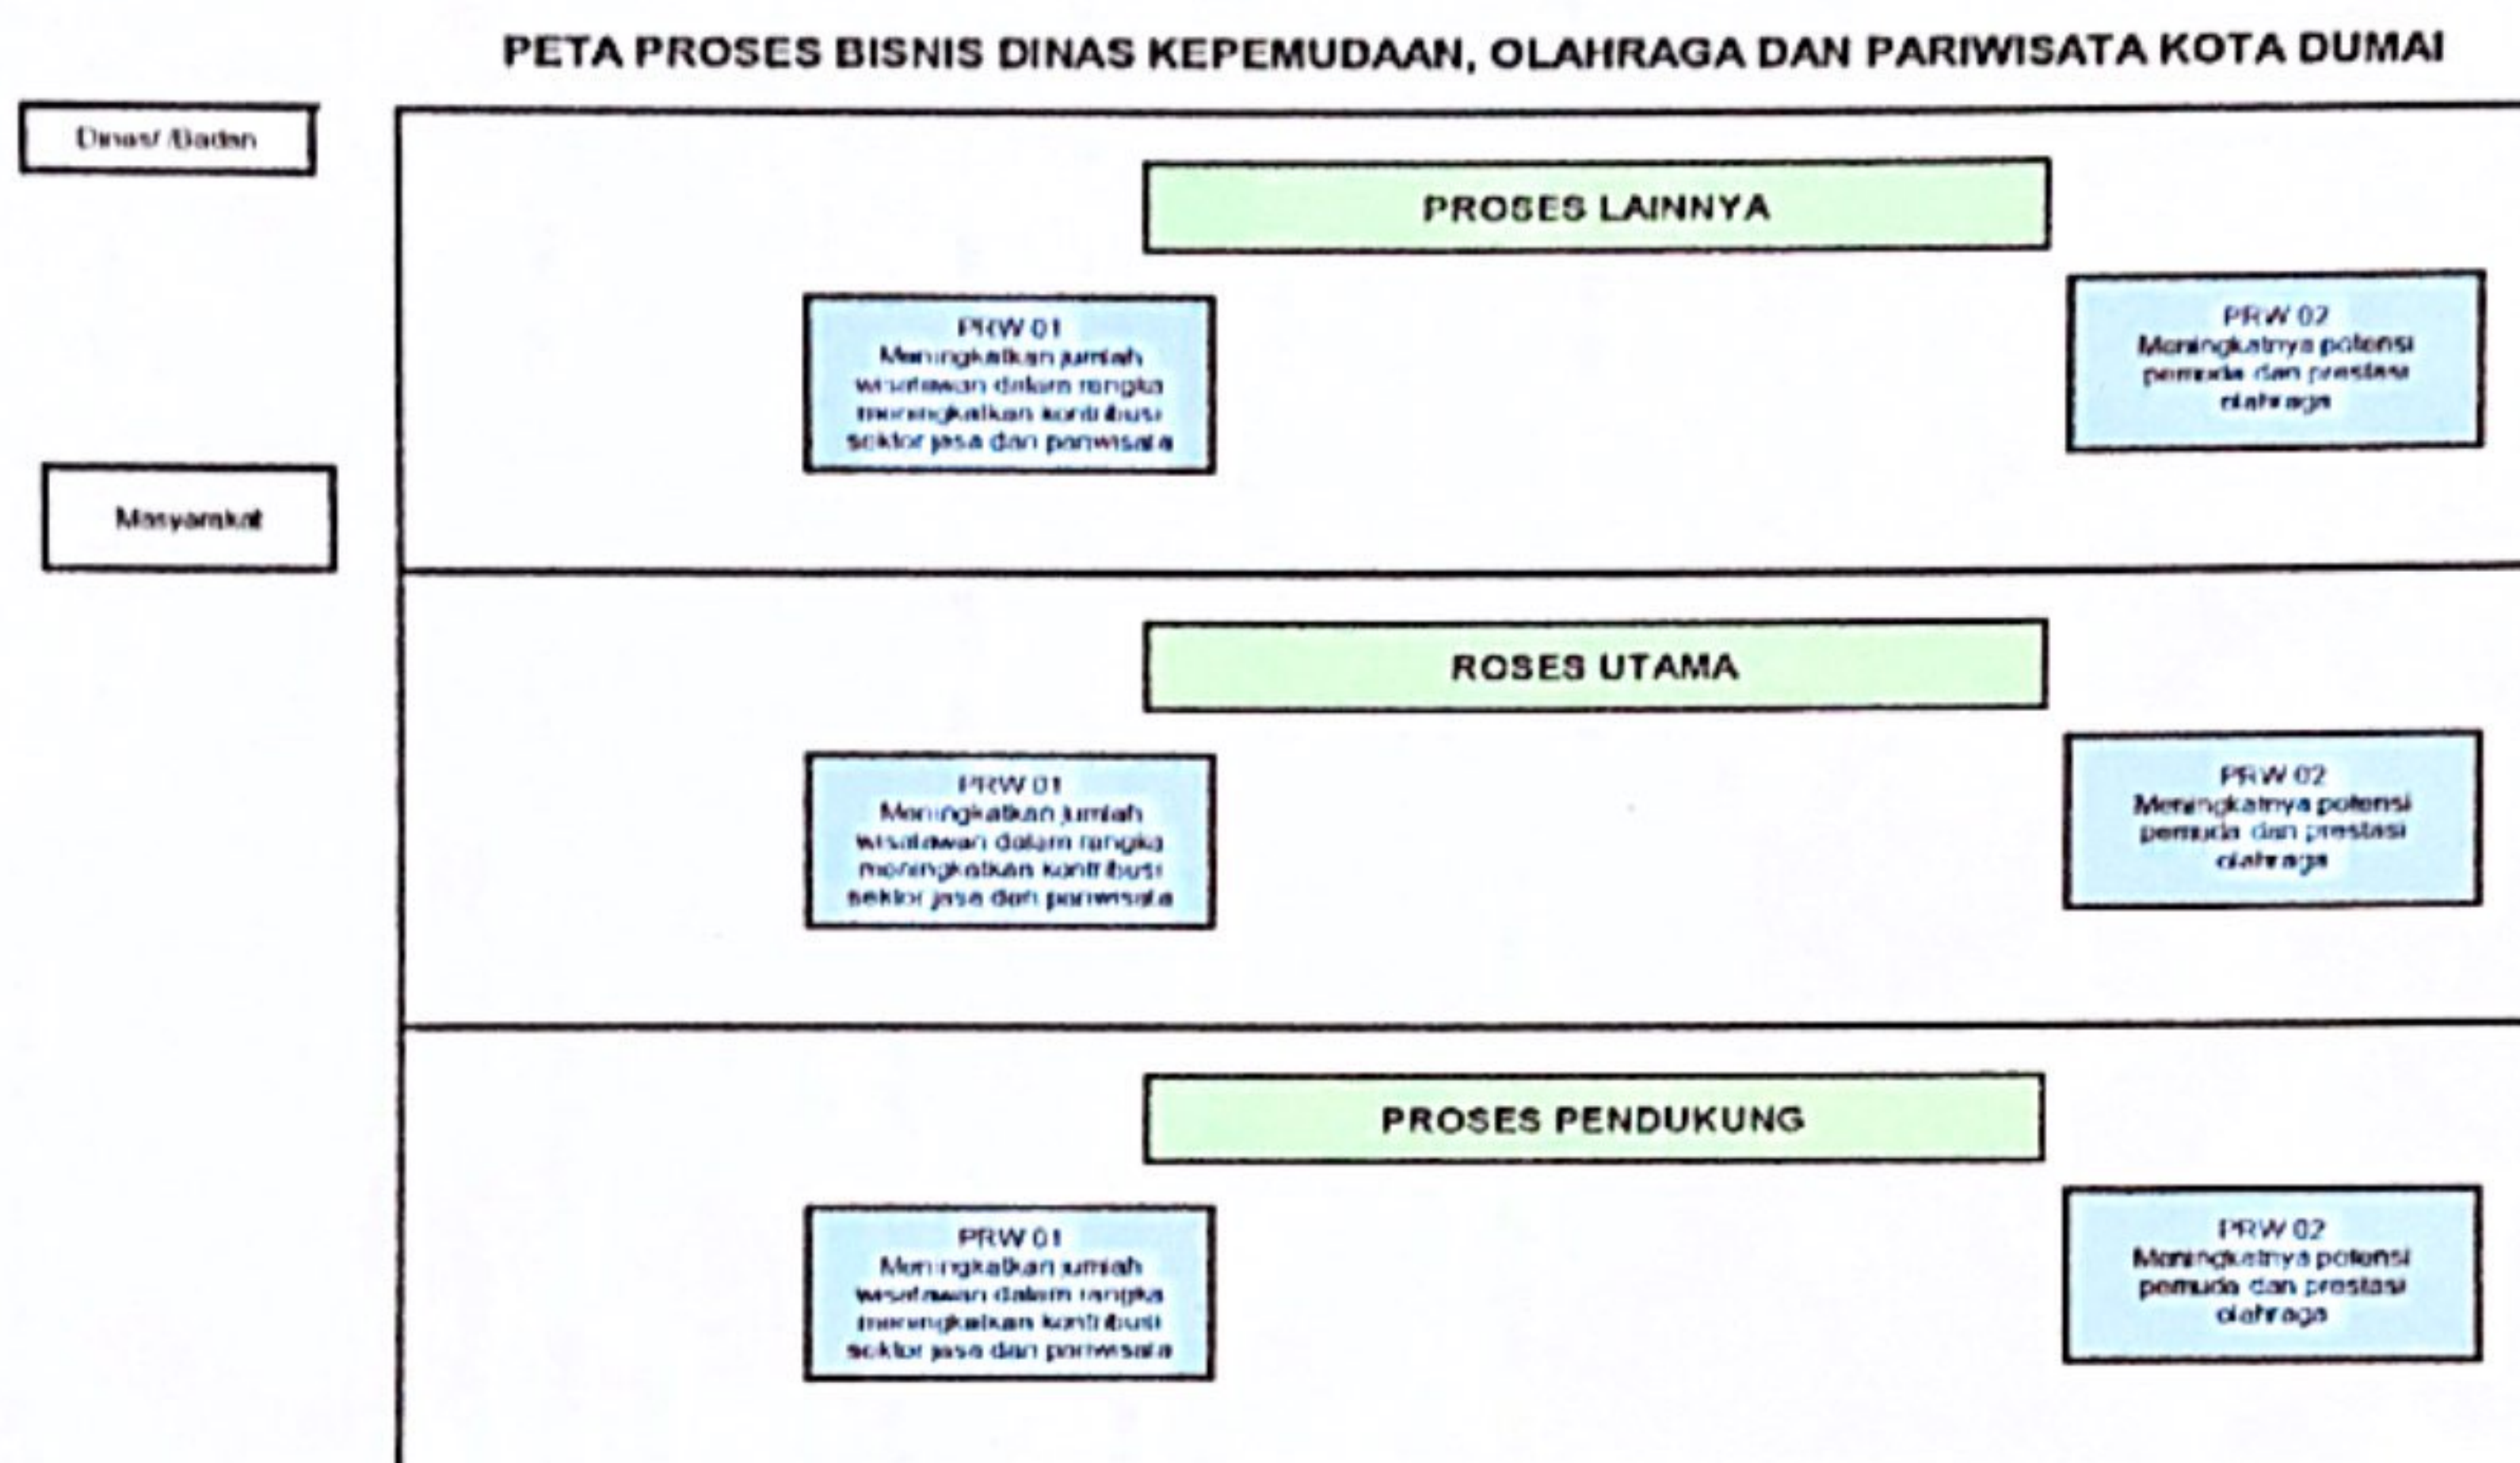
PETA PROSES BISNIS DINAS KEPEMUDAAN, OLAHRAGA DAN PARIWISATA KOTA DUMAI

Dinas/ Badan

Masyarakat

PROSES LAINNYA

PRW 01
Meningkatkan jumlah wisatawan dalam rangka meningkatkan kontribusi sektor jasa dan pariwisata

PRW 02
Meningkatnya potensi pemuda dan prestasi olahraga

ROSES UTAMA

PRW 01
Meningkatkan jumlah wisatawan dalam rangka meningkatkan kontribusi sektor jasa dan pariwisata

PRW 02
Meningkatnya potensi pemuda dan prestasi olahraga

PROSES PENDUKUNG

PRW 01
Meningkatkan jumlah wisatawan dalam rangka meningkatkan kontribusi sektor jasa dan pariwisata

PRW 02
Meningkatnya potensi pemuda dan prestasi olahraga